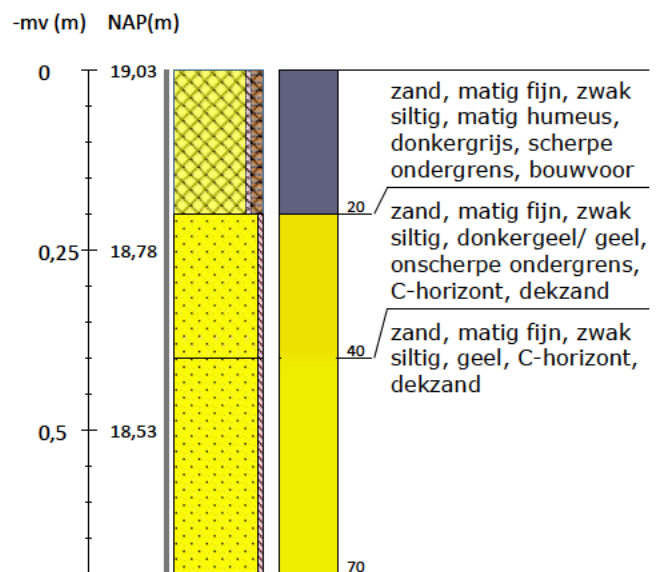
-mv (m) NAP(m)

0 19,03

0,25 18,78

0,5 18,53

zand, matig fijn, zwak siltig, matig humeus, donkergrijs, scherpe ondergrens, bouwvoor

20

zand, matig fijn, zwak siltig, donkergeel/ geel, onscherpe ondergrens, C-horizont, dekzand

40

zand, matig fijn, zwak siltig, geel, C-horizont, dekzand

70